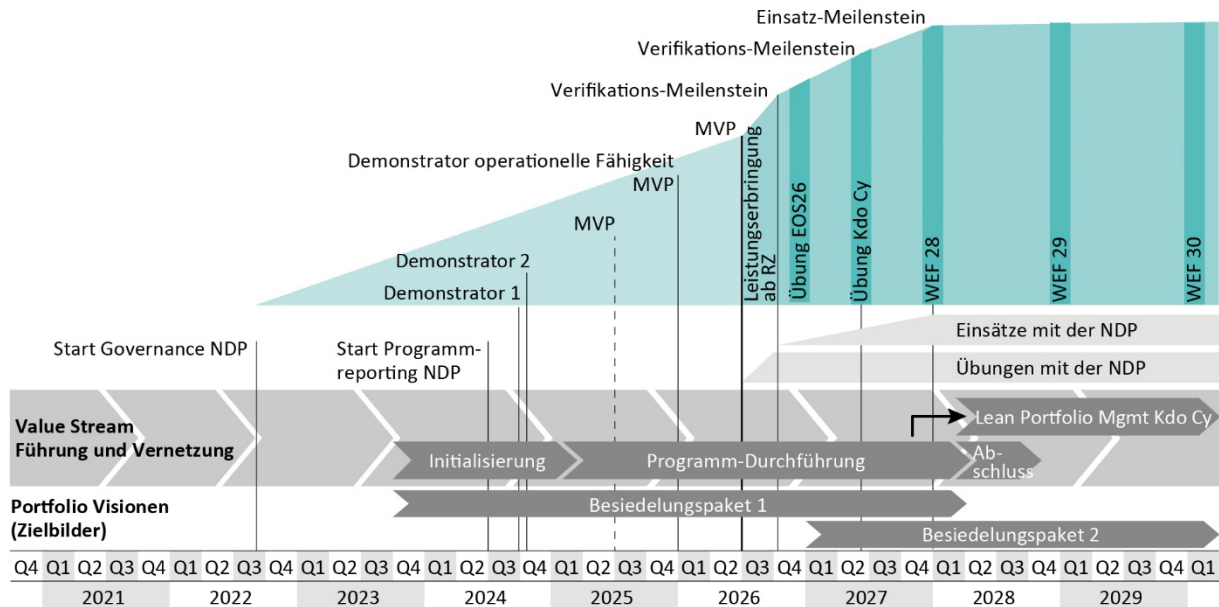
Einsatz-Meilenstein

Verifikations-Meilenstein

Verifikations-Meilenstein

MVP

Demonstrator operationelle Fähigkeit

MVP

MVP

Demonstrator 2

Demonstrator 1

Leistungserbringung ab RZ

Übung EOS26

Übung Kdo Cy

WEF 28

WEF 29

WEF 30

Einsätze mit der NDP

Übungen mit der NDP

Start Governance NDP

Start Programmreporting NDP

Value Stream Führung und Vernetzung

Lean Portfolio Mgmt Kdo Cy

Initialisierung

Programm-Durchführung

Abschluss

Portfolio Visionen (Zielbilder)

Besiedelungspaket 1

Besiedelungspaket 2

| Q4 | Q1 | Q2 | Q3 | Q4 | Q1 | Q2 | Q3 | Q4 | Q1 | Q2 | Q3 | Q4 | Q1 | Q2 | Q3 | Q4 | Q1 | Q2 | Q3 | Q4 | Q1 | Q2 | Q3 | Q4 | Q1 | Q2 | Q3 | Q4 | Q1 | Q2 | Q3 | Q4 | Q1 | Q2 | Q3 | Q4 | Q1 |
|---|---|---|---|---|---|---|---|---|---|---|---|---|---|---|---|---|---|---|---|---|---|---|---|---|---|---|---|---|---|---|---|---|---|---|---|---|---|

2021 2022 2023 2024 2025 2026 2027 2028 2029